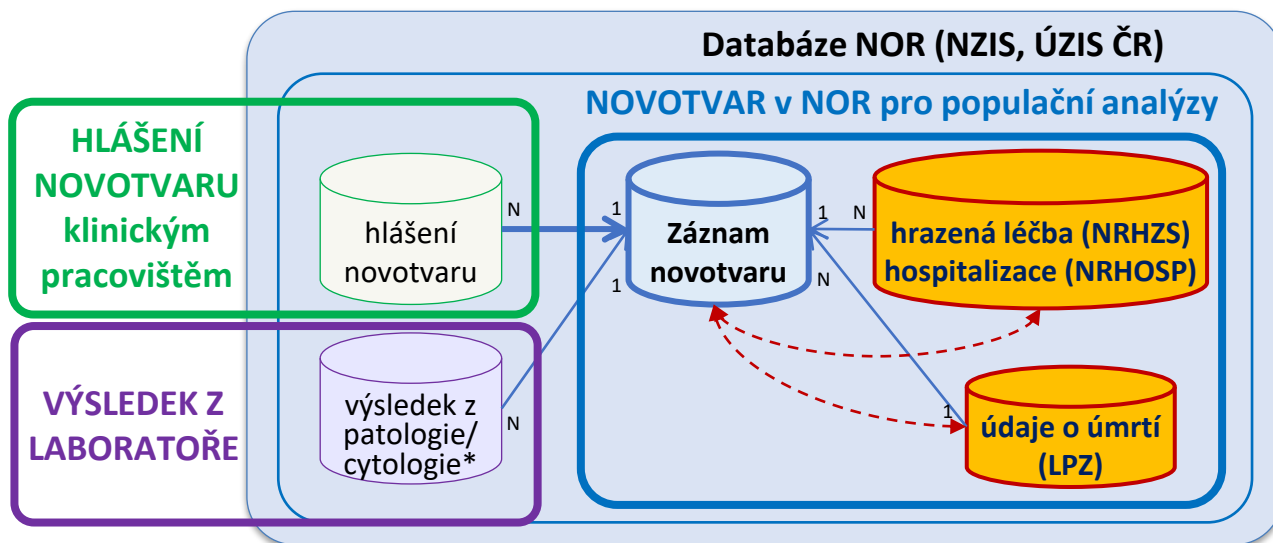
Databáze NOR (NZIS, ÚZIS ČR)

NOVOTVAR v NOR pro populační analýzy

HLÁŠENÍ NOVOTVARU klinickým pracovištěm

VÝSLEDEK Z LABORATOŘE

hlášení novotvaru

N

1

1

Záznam novotvaru

1

N

hrazená léčba (NRHZS) hospitalizace (NRHOSP)

N

výsledek z patologie/ cytologie*

N

1

údaje o úmrtí (LPZ)